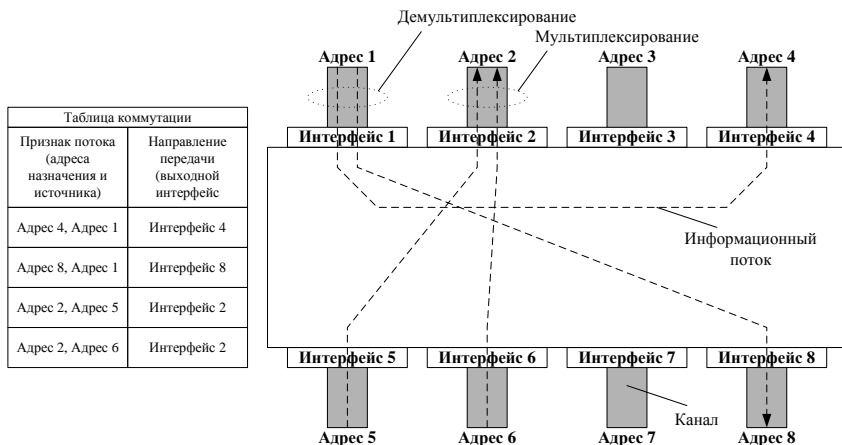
Таблица коммутации

| Признак потока (адреса назначения и источника) | Направление передачи (выходной интерфейс |
|---|---|
| Адрес 4, Адрес 1 | Интерфейс 4 |
| Адрес 8, Адрес 1 | Интерфейс 8 |
| Адрес 2, Адрес 5 | Интерфейс 2 |
| Адрес 2, Адрес 6 | Интерфейс 2 |

Демультиплексирование

Мультиплексирование

Адрес 1

Адрес 2

Адрес 3

Адрес 4

Интерфейс 1

Интерфейс 2

Интерфейс 3

Интерфейс 4

Информационный поток

Интерфейс 5

Интерфейс 6

Интерфейс 7

Интерфейс 8

Канал

Адрес 5

Адрес 6

Адрес 7

Адрес 8